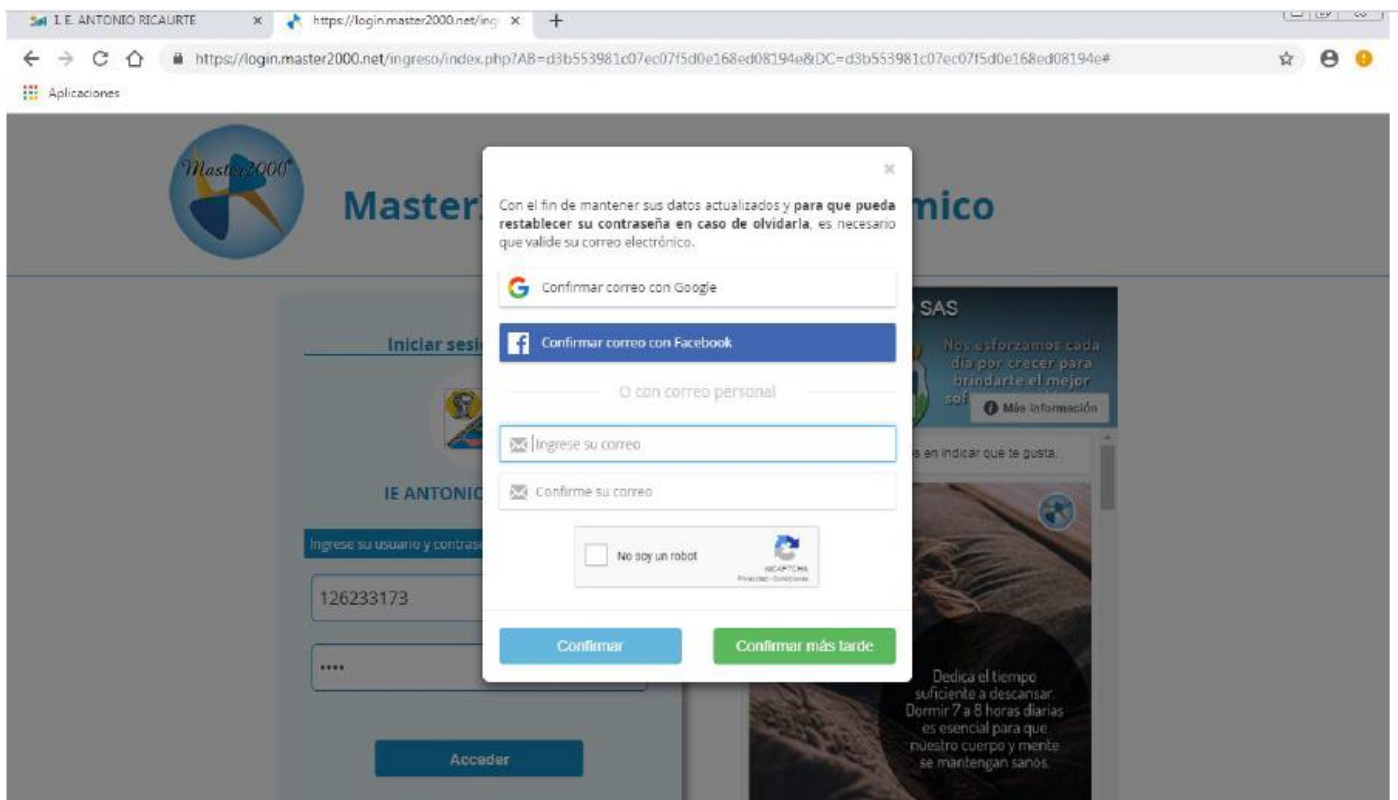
I. E. ANTONIO RICAURTE ×
https://login.master2000.net/ing ×
+

https://login.master2000.net/ingreso/index.php?AB=d3b553981c07ec07f5d0e168ed08194e&DC=d3b553981c07ec07f5d0e168ed08194e#

Aplicaciones

Master2000

Master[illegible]mico

Iniciar sesi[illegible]

IE ANTONI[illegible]

Ingrese su usuario y contras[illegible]

126233173

••••

Acceder

×

Con el fin de mantener sus datos actualizados y **para que pueda restablecer su contraseña en caso de olvidarla**, es necesario que valide su correo electrónico.

Confirmar correo con Google

Confirmar correo con Facebook

O con correo personal

Ingrese su correo

Confirme su correo

No soy un robot

reCAPTCHA
Privacidad - Condiciones

Confirmar

Confirmar más tarde

SAS

Nos esforzamos cada día por crecer para brindarte el mejor sof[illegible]

Más información

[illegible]s en indicar que te gusta.

Dedica el tiempo suficiente a descansar. Dormir 7 a 8 horas diarias es esencial para que nuestro cuerpo y mente se mantengan sanos.